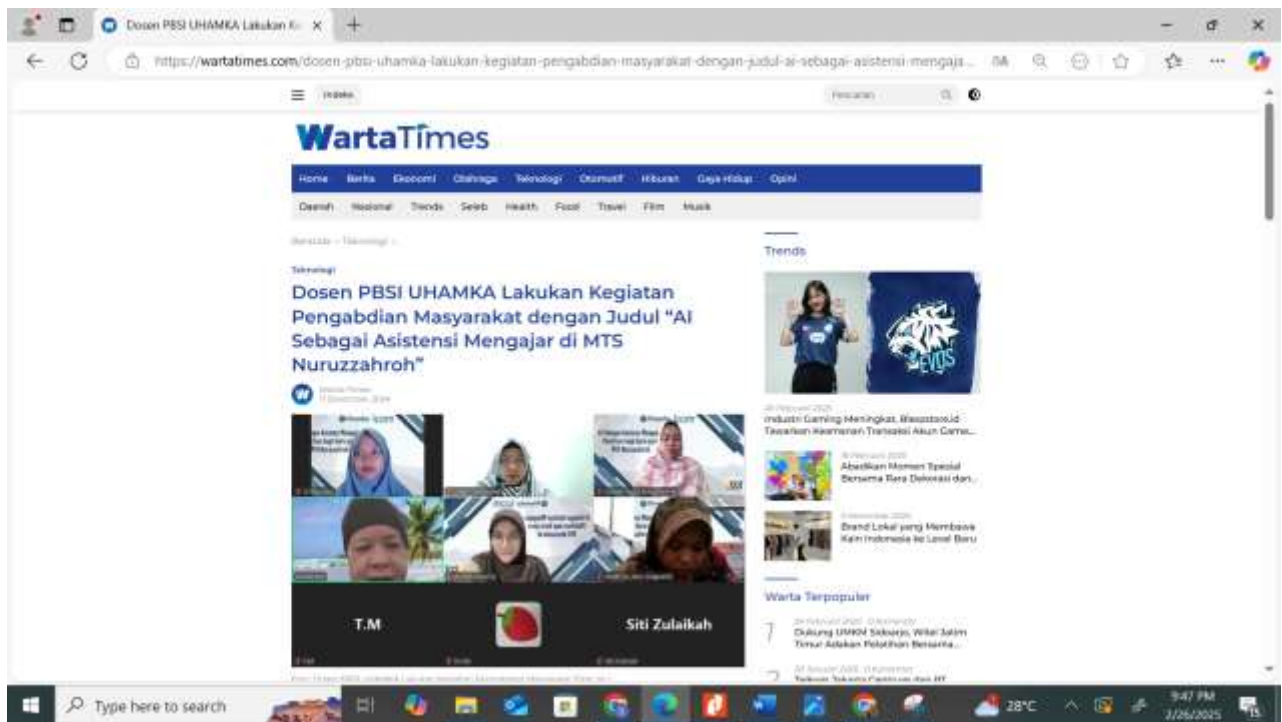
Dosen PBSI UHAMKA Lakukan Ke ×

https://wartatimes.com/dosen-pbsi-uhamka-lakukan-kegiatan-pengabdian-masyarakat-dengan-judul-ai-sebagai-asistensi-mengaja...

Indeks

Pencarian

WartaTimes

Home Berita Ekonomi Olahraga Teknologi Otomotif Hiburan Gaya Hidup Opini

Daerah Nasional Trends Seleb Health Food Travel Film Musik

Beranda › Teknologi ›

Teknologi

Dosen PBSI UHAMKA Lakukan Kegiatan Pengabdian Masyarakat dengan Judul "AI Sebagai Asistensi Mengajar di MTS Nuruzzahroh"

Warta Times
17 Desember 2024

T.M

Siti Zulaikah

Trends

EVOS

26 Februari 2025
Industri Gaming Meningkat, Blesstore.id Tawarkan Keamanan Transaksi Akun Game...

Abadikan Momen Spesial Bersama Rara Dekorasi dan...

Brand Lokal yang Membawa Kain Indonesia ke Level Baru

Warta Terpopuler

1 Dukung UMKM Sidoarjo, Wilal Jatim Timur Adakan Pelatihan Bersama...

2

Type here to search

28°C

9:47 PM
2/26/2025